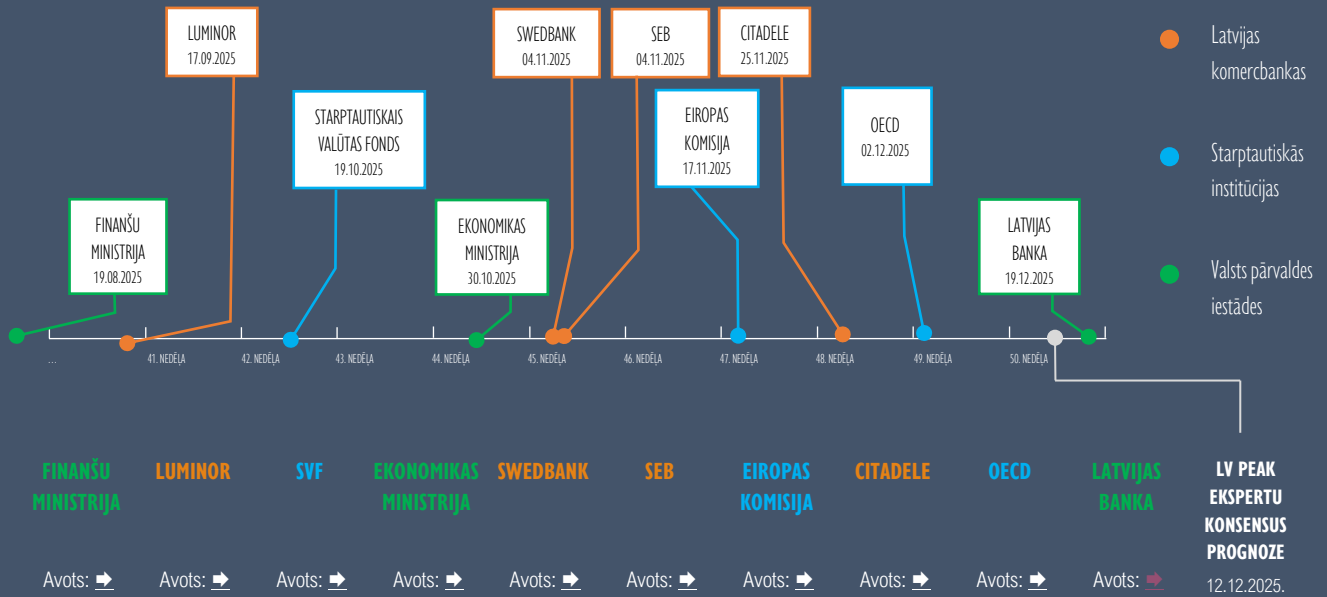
LUMINOR
17.09.2025

SWEDBANK
04.11.2025

SEB
04.11.2025

CITADELE
25.11.2025

Latvijas komercbankas

STARPTAUTISKAIS VALŪTAS FONDS
19.10.2025

EIROPAS KOMISIJA
17.11.2025

OECD
02.12.2025

Starptautiskās institūcijas

FINANŠU MINISTRIJA
19.08.2025

EKONOMIKAS MINISTRIJA
30.10.2025

LATVIJAS BANKA
19.12.2025

Valsts pārvaldes iestādes

...
41. NEDĒĻA
42. NEDĒĻA
43. NEDĒĻA
44. NEDĒĻA
45. NEDĒĻA
46. NEDĒĻA
47. NEDĒĻA
48. NEDĒĻA
49. NEDĒĻA
50. NEDĒĻA

FINANŠU MINISTRIJA
LUMINOR
SVF
EKONOMIKAS MINISTRIJA
SWEDBANK
SEB
EIROPAS KOMISIJA
CITADELE
OECD
LATVIJAS BANKA
LV PEAK EKSPERTU KONSENSUS PROGNOZE

Avots: ➡
Avots: ➡
Avots: ➡
Avots: ➡
Avots: ➡
Avots: ➡
Avots: ➡
Avots: ➡
Avots: ➡
Avots: ➡
12.12.2025.